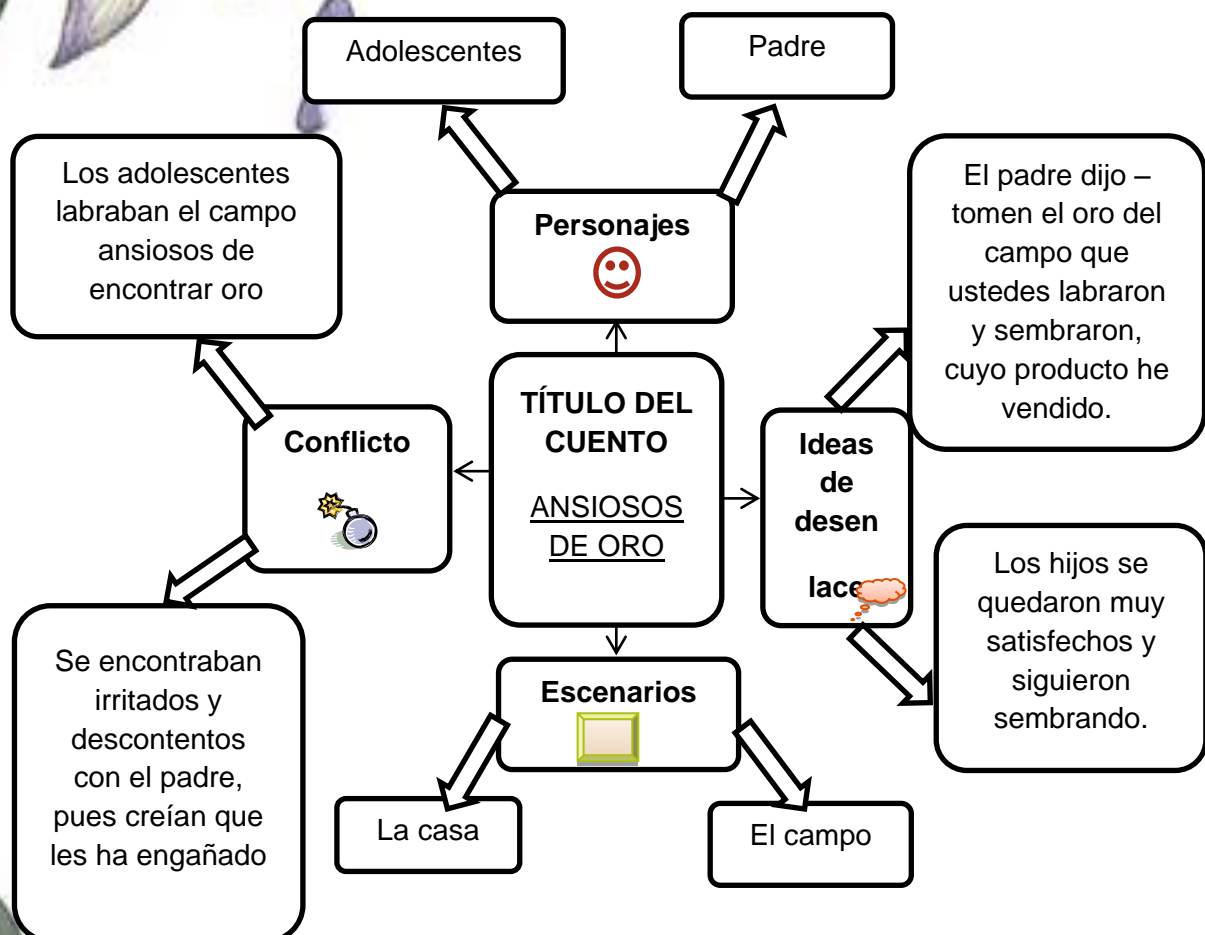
Adolescentes

Padre

Los adolescentes labraban el campo ansiosos de encontrar oro

Personajes

El padre dijo – tomen el oro del campo que ustedes labraron y sembraron, cuyo producto he vendido.

Conflicto

TÍTULO DEL CUENTO

ANSIOSOS DE ORO

Ideas de desen lace

Los hijos se quedaron muy satisfechos y siguieron sembrando.

Se encontraban irritados y descontentos con el padre, pues creían que les ha engañado

Escenarios

La casa

El campo